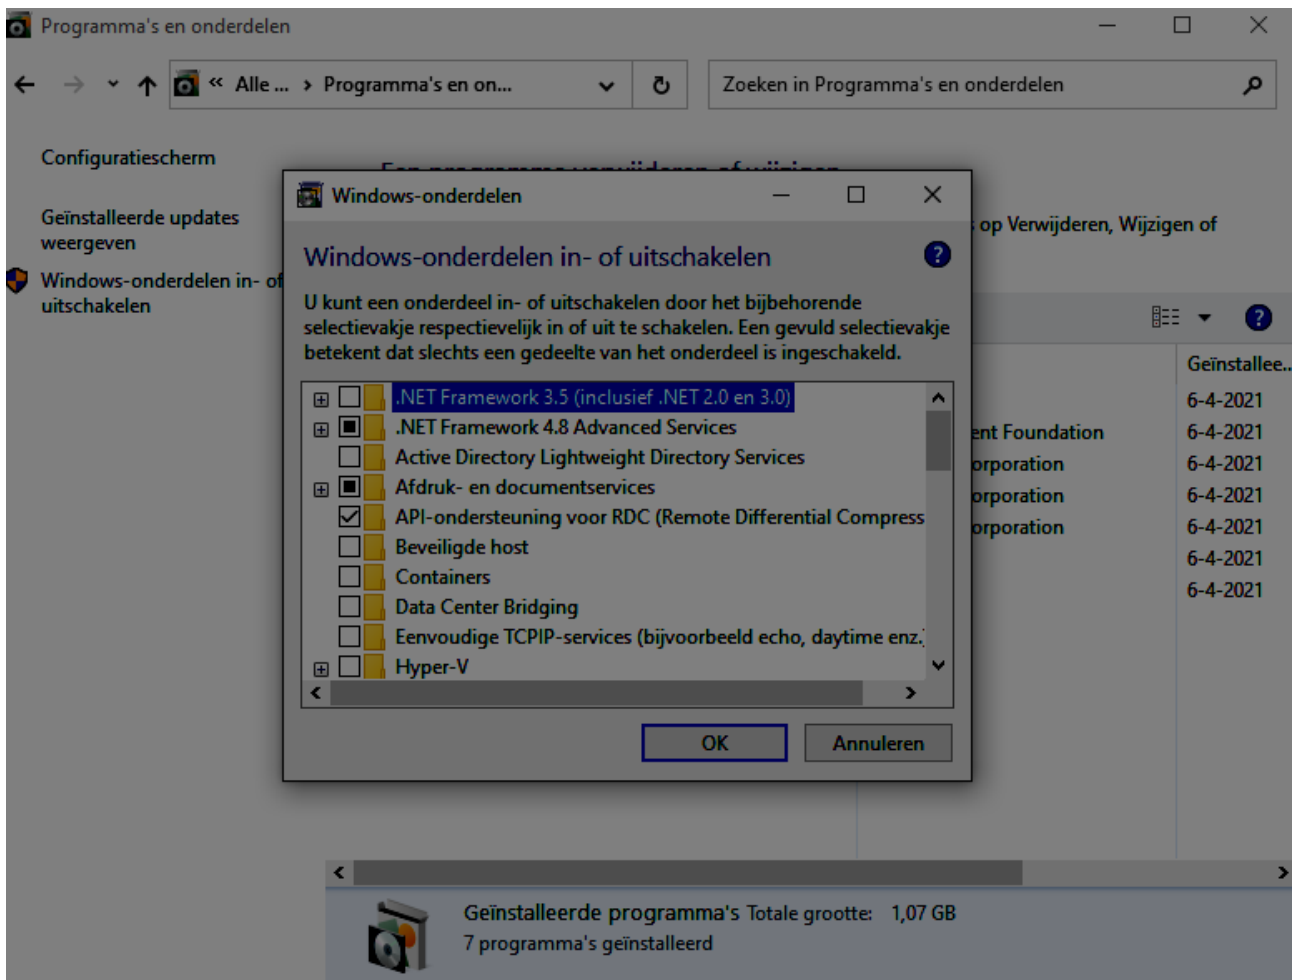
Programma's en onderdelen

« Alle ... › Programma's en on...

Zoeken in Programma's en onderdelen

Configuratiescherm

Geïnstalleerde updates weergeven

Windows-onderdelen in- of uitschakelen

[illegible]

op Verwijderen, Wijzigen of

Windows-onderdelen

Windows-onderdelen in- of uitschakelen

U kunt een onderdeel in- of uitschakelen door het bijbehorende selectievakje respectievelijk in of uit te schakelen. Een gevuld selectievakje betekent dat slechts een gedeelte van het onderdeel is ingeschakeld.

.NET Framework 3.5 (inclusief .NET 2.0 en 3.0)
.NET Framework 4.8 Advanced Services
Active Directory Lightweight Directory Services
Afdruk- en documentservices
API-ondersteuning voor RDC (Remote Differential Compress
Beveiligde host
Containers
Data Center Bridging
Eenvoudige TCPIP-services (bijvoorbeeld echo, daytime enz.)
Hyper-V

OK
Annuleren

| | Geïnstallee... |
|---|---|
| | 6-4-2021 |
| ent Foundation | 6-4-2021 |
| orporation | 6-4-2021 |
| orporation | 6-4-2021 |
| orporation | 6-4-2021 |
| | 6-4-2021 |
| | 6-4-2021 |

Geïnstalleerde programma's Totale grootte: 1,07 GB
7 programma's geïnstalleerd